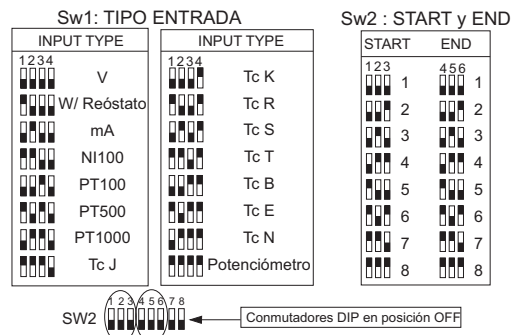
Sw1: TIPO ENTRADA

| INPUT TYPE | |
|---|---|
| 1234 | V |
| | W/ Reóstato |
| | mA |
| | NI100 |
| | PT100 |
| | PT500 |
| | PT1000 |
| | Tc J |

| INPUT TYPE | |
|---|---|
| 1234 | Tc K |
| | Tc R |
| | Tc S |
| | Tc T |
| | Tc B |
| | Tc E |
| | Tc N |
| | Potenciómetro |

Sw2 : START y END

| START | | END | |
|---|---|---|---|
| 123 | 1 | 456 | 1 |
| | 2 | | 2 |
| | 3 | | 3 |
| | 4 | | 4 |
| | 5 | | 5 |
| | 6 | | 6 |
| | 7 | | 7 |
| | 8 | | 8 |

SW2 1 2 3 4 5 6 7 8

Conmutadores DIP en posición OFF